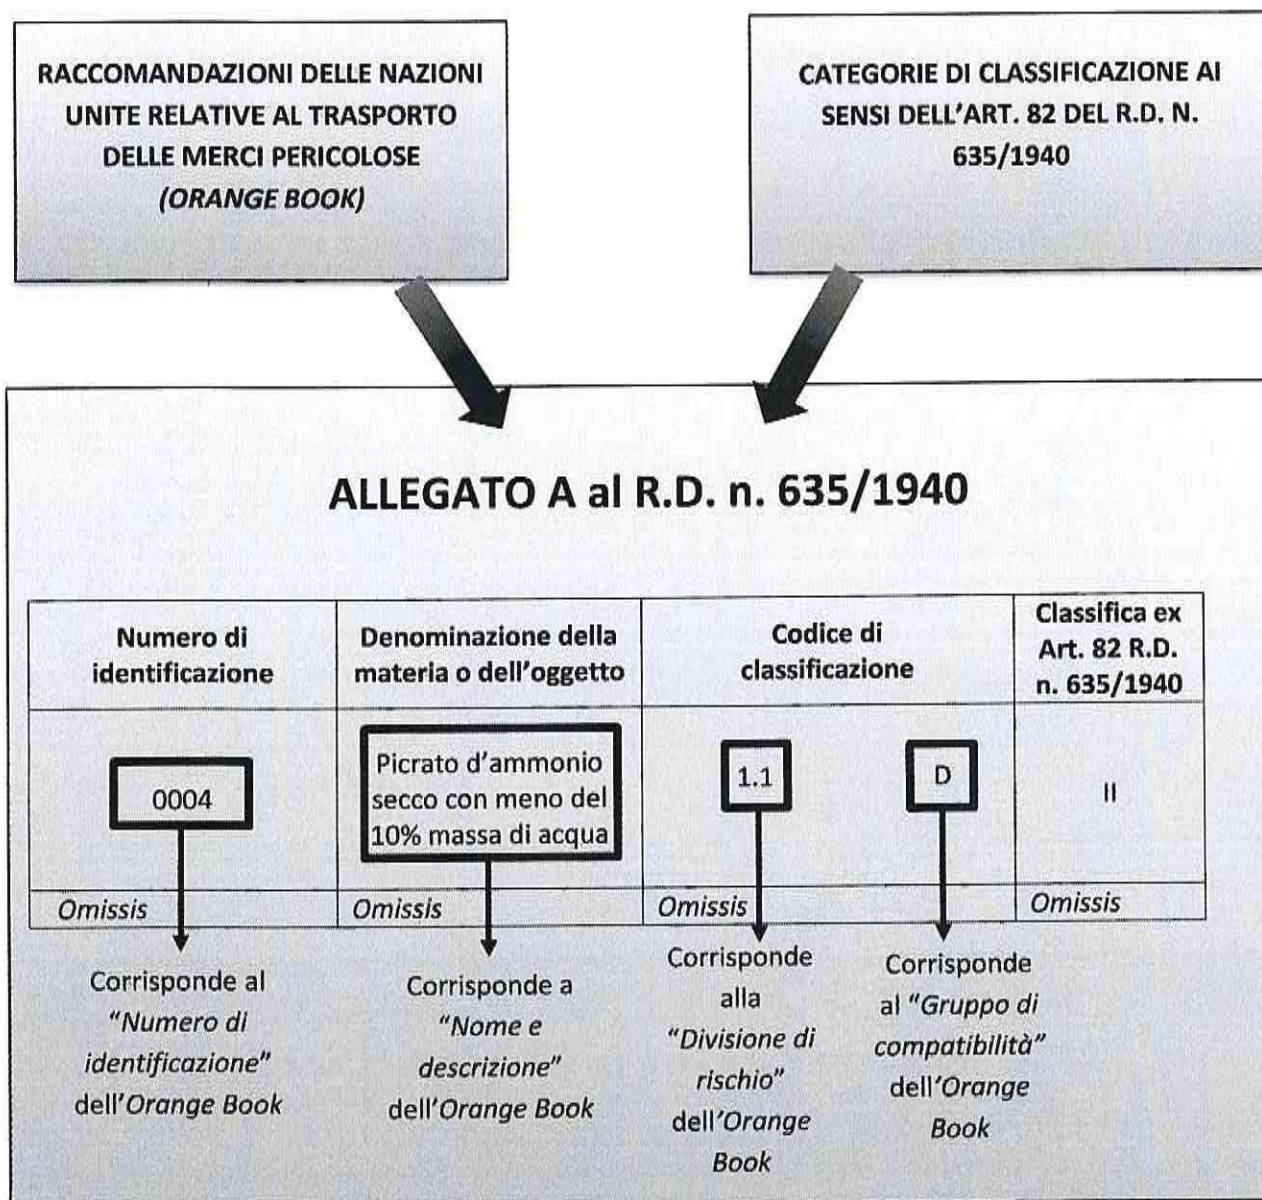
RACCOMANDAZIONI DELLE NAZIONI UNITE RELATIVE AL TRASPORTO DELLE MERCI PERICOLOSE *(ORANGE BOOK)*

CATEGORIE DI CLASSIFICAZIONE AI SENSI DELL'ART. 82 DEL R.D. N. 635/1940

ALLEGATO A al R.D. n. 635/1940

| Numero di identificazione | Denominazione della materia o dell'oggetto | Codice di classificazione | Classifica ex Art. 82 R.D. n. 635/1940 |
|---|---|---|---|
| 0004 | Picrato d'ammonio secco con meno del 10% massa di acqua | 1.1 D | II |
| *Omissis* | *Omissis* | *Omissis* | *Omissis* |

Corrisponde al *"Numero di identificazione"* dell'*Orange Book*

Corrisponde a *"Nome e descrizione"* dell'*Orange Book*

Corrisponde alla *"Divisione di rischio"* dell'*Orange Book*

Corrisponde al *"Gruppo di compatibilità"* dell'*Orange Book*